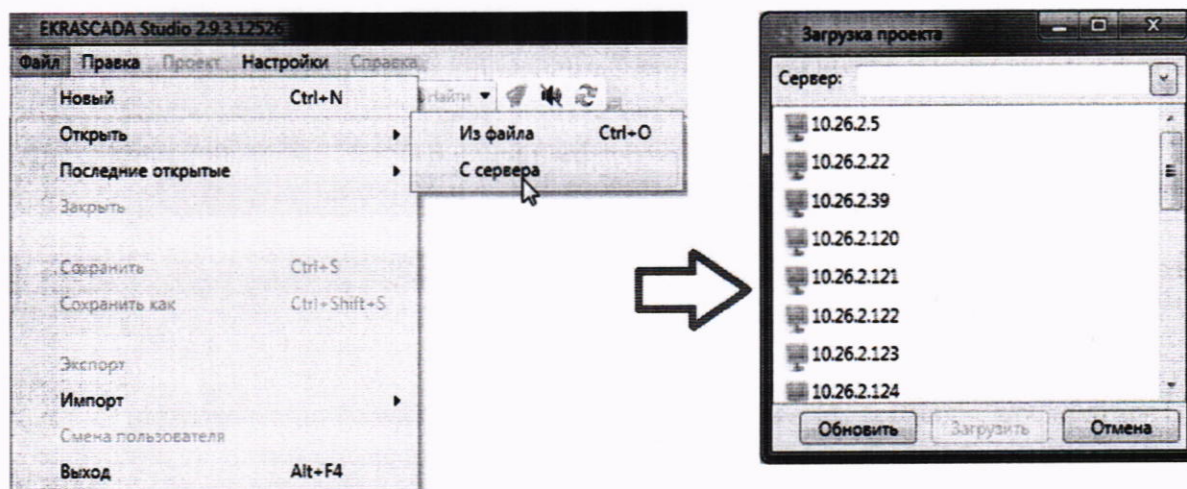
EKRASCADA Studio 2.9.3.12526

Файл Правка Проект Настройки Справка

Найти

Новый Ctrl+N
Открыть
Последние открытые
Закрыть
Сохранить Ctrl+S
Сохранить как Ctrl+Shift+S
Экспорт
Импорт
Смена пользователя
Выход Alt+F4

Из файла Ctrl+O
С сервера

Загрузка проекта

Сервер:

10.26.2.5
10.26.2.22
10.26.2.39
10.26.2.120
10.26.2.121
10.26.2.122
10.26.2.123
10.26.2.124

Обновить Загрузить Отмена